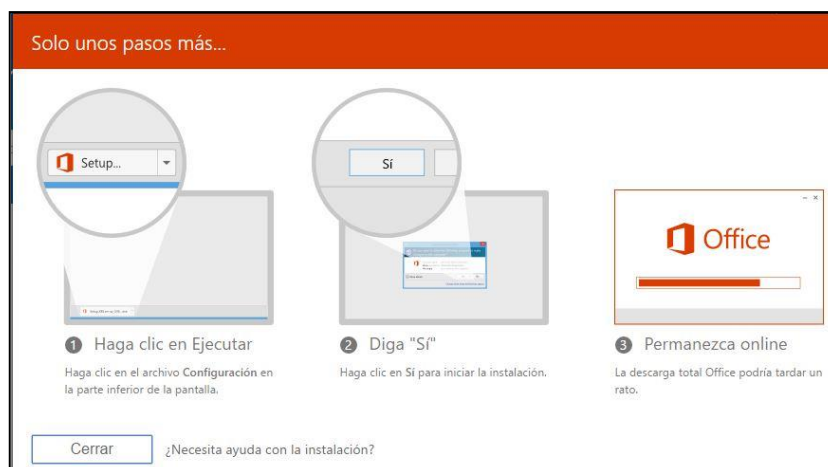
Solo unos pasos más...

Setup...

Sí

Office

1 Haga clic en Ejecutar

Haga clic en el archivo **Configuración** en la parte inferior de la pantalla.

2 Diga "Sí"

Haga clic en **Sí** para iniciar la instalación.

3 Permanezca online

La descarga total Office podría tardar un rato.

Cerrar

¿Necesita ayuda con la instalación?